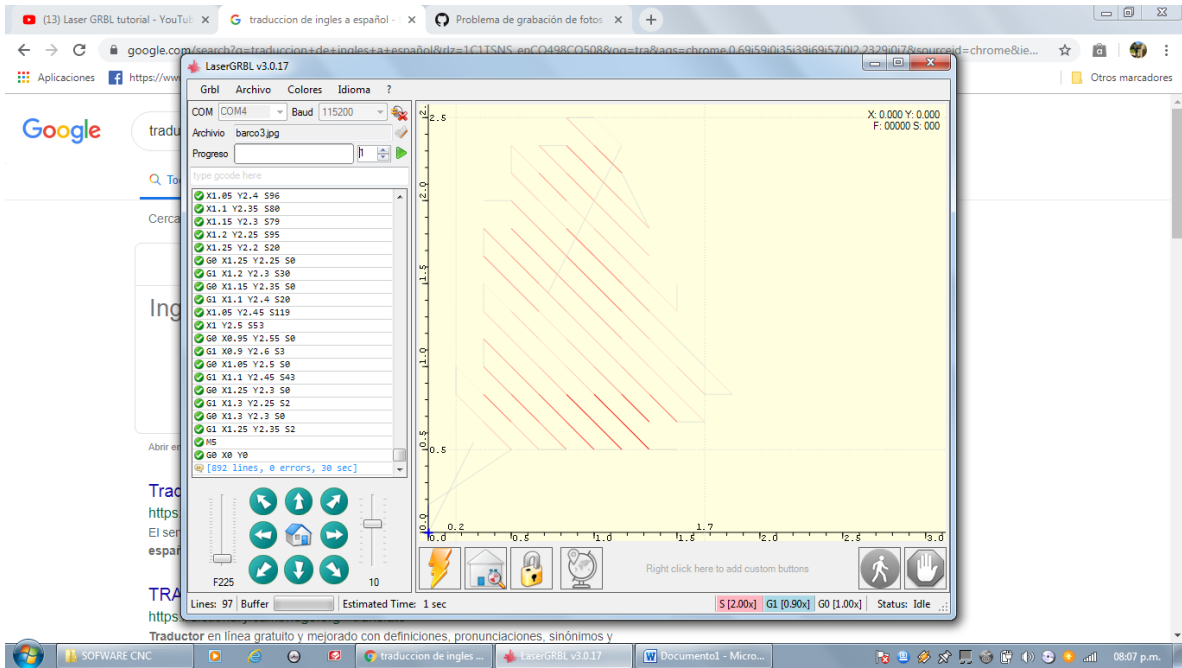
(13) Laser GRBL tutorial - YouTub ×
traduccion de ingles a español - ×
Problema de grabación de fotos ×
+

google.com/search?q=traduccion+de+ingles+a+español&rlz=1C1TSNS_enCO498CO508&oq=tra&aqs=chrome.0.69i59j0i35i39i69i57j0l2.2329j0j7&sourceid=chrome&ie...

Aplicaciones
https://www
Otros marcadores

Google
tradu
To
Cerca
Ing
Abrir en
Trad
https:
El ser
españ
TRA
https:
Traductor en línea gratuito y mejorado con definiciones, pronunciaciones, sinónimos y

LaserGRBL v3.0.17
Grbl Archivo Colores Idioma ?
COM COM4 Baud 115200
Archivo barco3.jpg
Progreso 1
type gcode here
X1.05 Y2.4 S96
X1.1 Y2.35 S80
X1.15 Y2.3 S79
X1.2 Y2.25 S95
X1.25 Y2.2 S20
G0 X1.25 Y2.25 S0
G1 X1.2 Y2.3 S30
G0 X1.15 Y2.35 S0
G1 X1.1 Y2.4 S20
X1.05 Y2.45 S119
X1 Y2.5 S53
G0 X0.95 Y2.55 S0
G1 X0.9 Y2.6 S3
G0 X1.05 Y2.5 S0
G1 X1.1 Y2.45 S43
G0 X1.25 Y2.3 S0
G1 X1.3 Y2.25 S2
G0 X1.3 Y2.3 S0
G1 X1.25 Y2.35 S2
M5
G0 X0 Y0
[892 lines, 0 errors, 30 sec]
F225
10
X: 0.000 Y: 0.000
F: 00000 S: 000
2.5
2.0
1.5
1.0
0.5
0.0
0.2
1.7
0.0 0.5 1.0 1.5 2.0 2.5 3.0
Right click here to add custom buttons
Lines: 97 Buffer
Estimated Time: 1 sec
S [2.00x] G1 [0.90x] G0 [1.00x] Status: Idle

SOFWARE CNC
traduccion de ingles ...
LaserGRBL v3.0.17
Documento1 - Micro...
08:07 p.m.